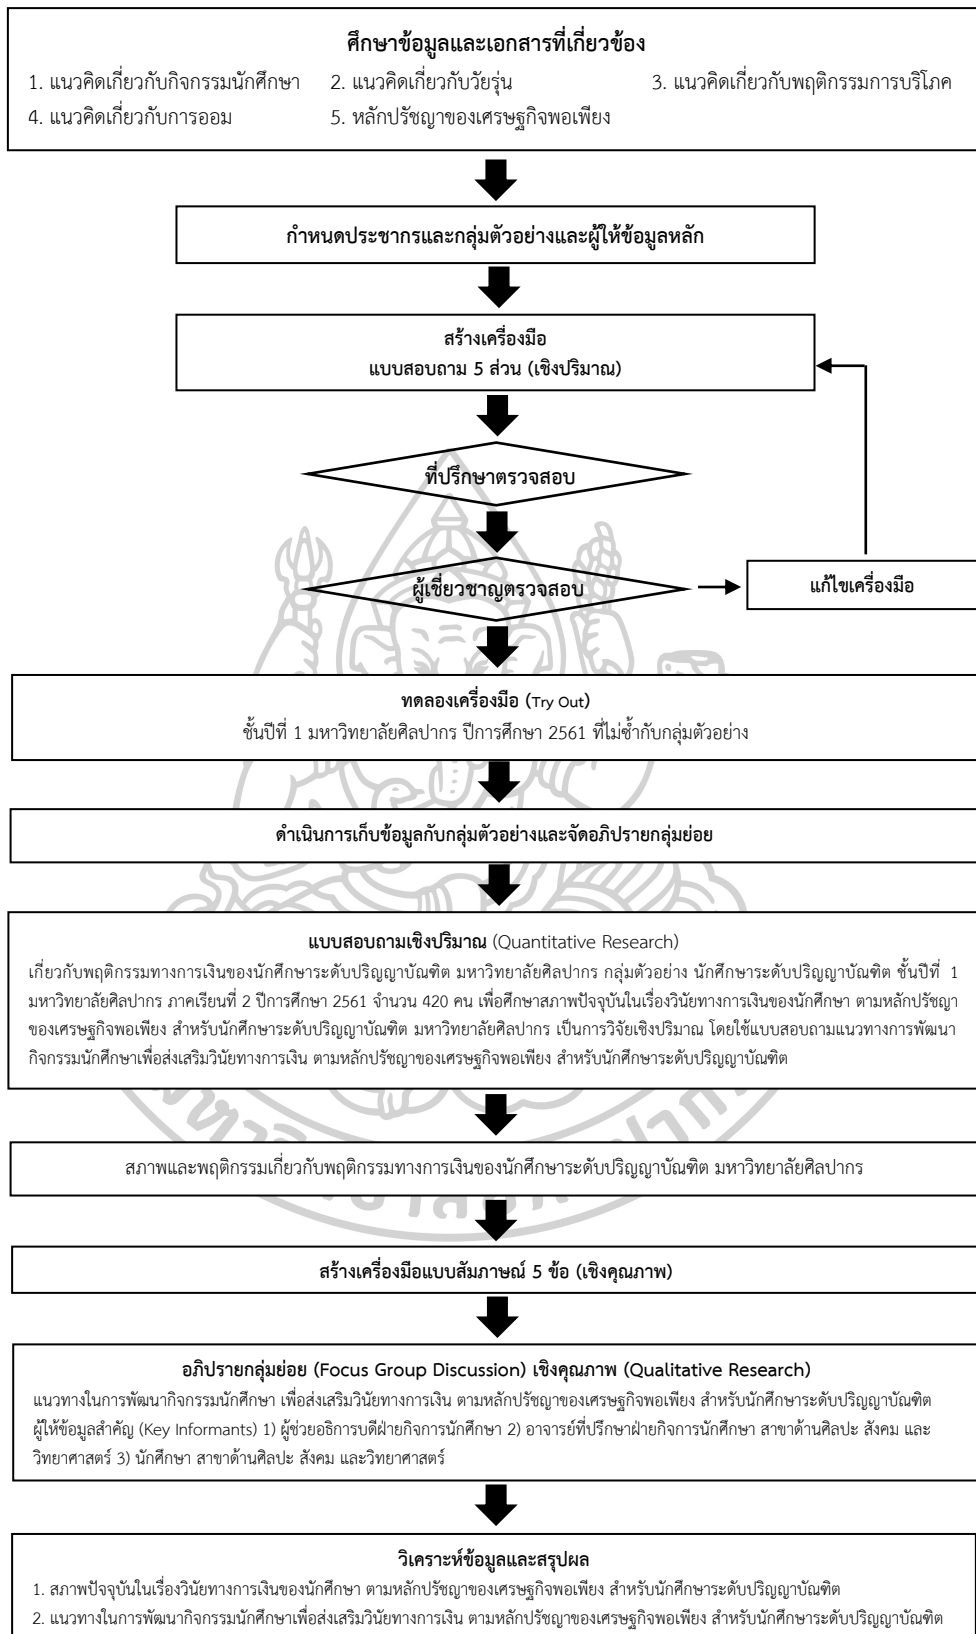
ศึกษาข้อมูลและเอกสารที่เกี่ยวข้อง

1. แนวคิดเกี่ยวกับกิจกรรมนักศึกษา 2. แนวคิดเกี่ยวกับวัยรุ่น 3. แนวคิดเกี่ยวกับพฤติกรรมการบริโภค 4. แนวคิดเกี่ยวกับการออม 5. หลักปรัชญาของเศรษฐกิจพอเพียง

กำหนดประชากรและกลุ่มตัวอย่างและผู้ให้ข้อมูลหลัก

สร้างเครื่องมือ
แบบสอบถาม 5 ส่วน (เชิงปริมาณ)

ที่ปรึกษาตรวจสอบ

ผู้เชี่ยวชาญตรวจสอบ

แก้ไขเครื่องมือ

ทดลองเครื่องมือ (Try Out)
ชั้นปีที่ 1 มหาวิทยาลัยศิลปากร ปีการศึกษา 2561 ที่ไม่ซ้ำกับกลุ่มตัวอย่าง

ดำเนินการเก็บข้อมูลกับกลุ่มตัวอย่างและจัดอภิปรายกลุ่มย่อย

แบบสอบถามเชิงปริมาณ (Quantitative Research)
เกี่ยวกับพฤติกรรมทางการเงินของนักศึกษาระดับปริญญาบัณฑิต มหาวิทยาลัยศิลปากร กลุ่มตัวอย่าง นักศึกษาระดับปริญญาบัณฑิต ชั้นปีที่ 1 มหาวิทยาลัยศิลปากร ภาคเรียนที่ 2 ปีการศึกษา 2561 จำนวน 420 คน เพื่อศึกษาสภาพปัจจุบันในเรื่องวินัยทางการเงินของนักศึกษา ตามหลักปรัชญาของเศรษฐกิจพอเพียง สำหรับนักศึกษาระดับปริญญาบัณฑิต มหาวิทยาลัยศิลปากร เป็นการวิจัยเชิงปริมาณ โดยใช้แบบสอบถามแนวทางการพัฒนากิจกรรมนักศึกษาเพื่อส่งเสริมวินัยทางการเงิน ตามหลักปรัชญาของเศรษฐกิจพอเพียง สำหรับนักศึกษาระดับปริญญาบัณฑิต

สภาพและพฤติกรรมเกี่ยวกับพฤติกรรมทางการเงินของนักศึกษาระดับปริญญาบัณฑิต มหาวิทยาลัยศิลปากร

สร้างเครื่องมือแบบสัมภาษณ์ 5 ข้อ (เชิงคุณภาพ)

อภิปรายกลุ่มย่อย (Focus Group Discussion) เชิงคุณภาพ (Qualitative Research)
แนวทางในการพัฒนากิจกรรมนักศึกษา เพื่อส่งเสริมวินัยทางการเงิน ตามหลักปรัชญาของเศรษฐกิจพอเพียง สำหรับนักศึกษาระดับปริญญาบัณฑิต ผู้ให้ข้อมูลสำคัญ (Key Informants) 1) ผู้ช่วยอธิการบดีฝ่ายกิจการนักศึกษา 2) อาจารย์ที่ปรึกษาฝ่ายกิจการนักศึกษา สาขาด้านศิลปะ สังคม และวิทยาศาสตร์ 3) นักศึกษา สาขาด้านศิลปะ สังคม และวิทยาศาสตร์

วิเคราะห์ข้อมูลและสรุปผล
1. สภาพปัจจุบันในเรื่องวินัยทางการเงินของนักศึกษา ตามหลักปรัชญาของเศรษฐกิจพอเพียง สำหรับนักศึกษาระดับปริญญาบัณฑิต
2. แนวทางในการพัฒนากิจกรรมนักศึกษาเพื่อส่งเสริมวินัยทางการเงิน ตามหลักปรัชญาของเศรษฐกิจพอเพียง สำหรับนักศึกษาระดับปริญญาบัณฑิต